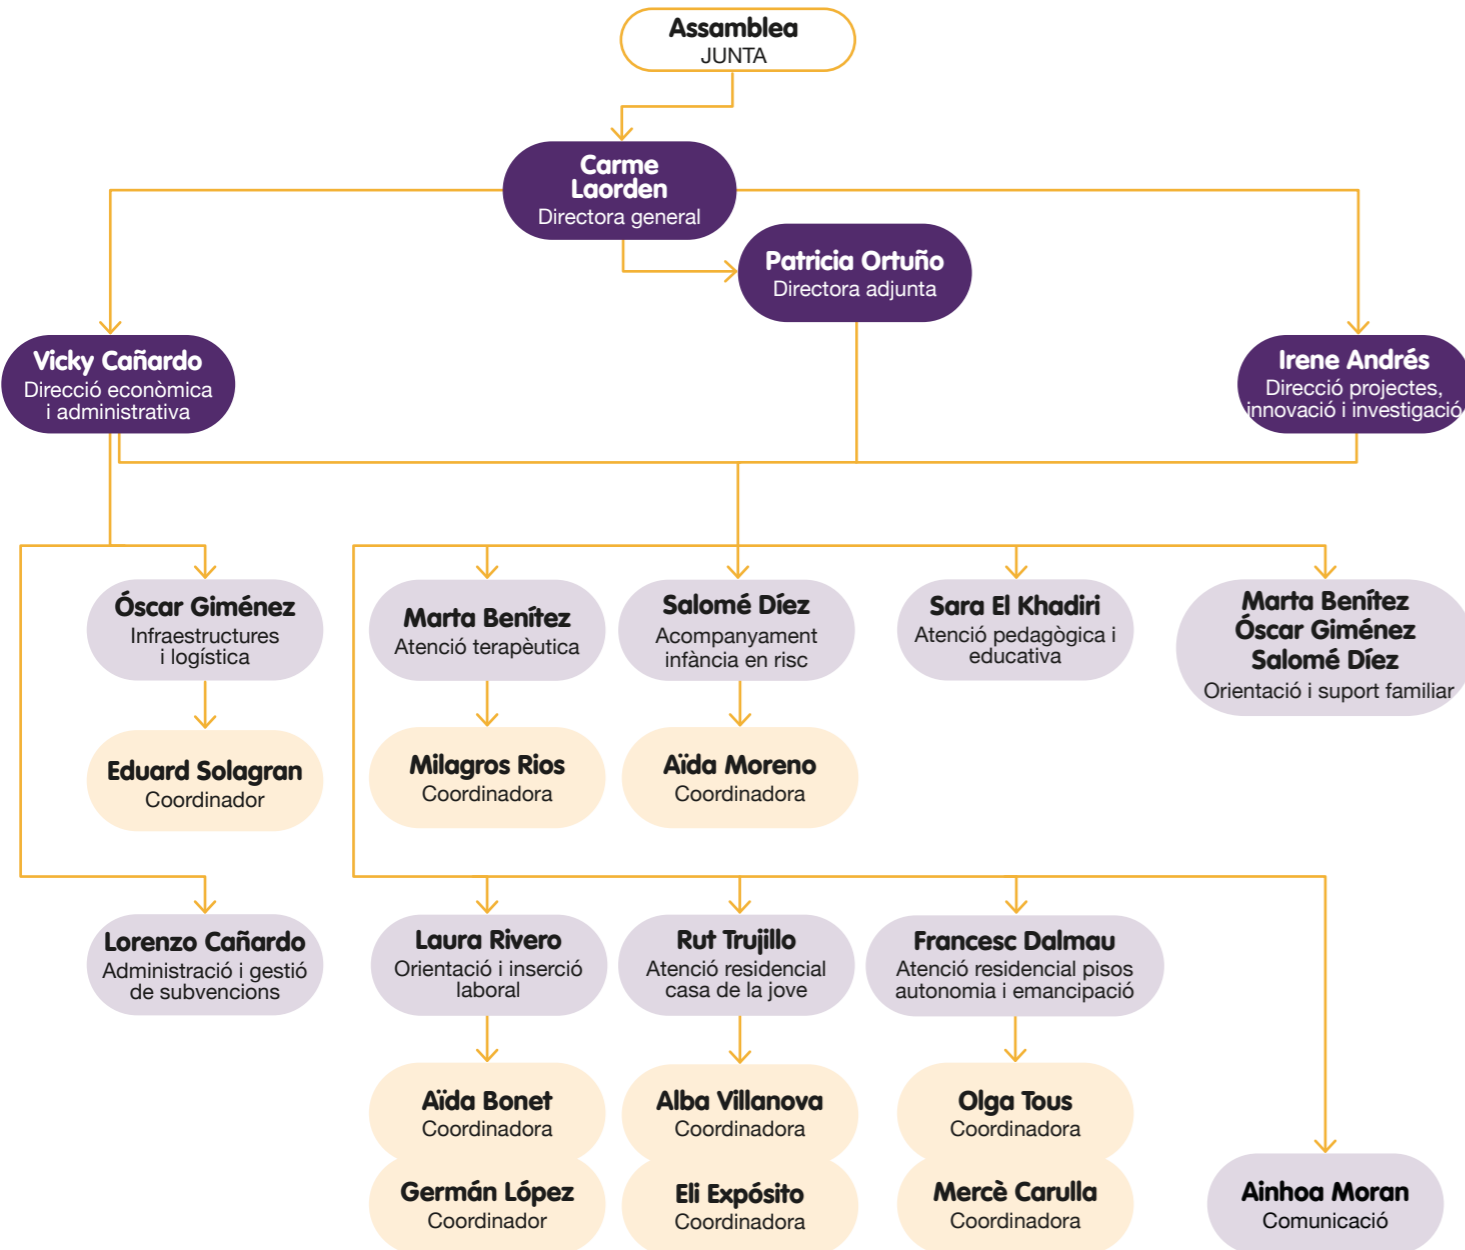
Assamblea
JUNTA

Carme Laorden
Directora general

Patricia Ortuño
Directora adjunta

Vicky Cañardo
Direcció econòmica i administrativa

Irene Andrés
Direcció projectes, innovació i investigació

Óscar Giménez
Infraestructures i logística

Eduard Solagran
Coordinador

Lorenzo Cañardo
Administració i gestió de subvencions

Marta Benítez
Atenció terapèutica

Milagros Rios
Coordinadora

Salomé Díez
Acompanyament infància en risc

Aïda Moreno
Coordinadora

Sara El Khadiri
Atenció pedagògica i educativa

Marta Benítez
Óscar Giménez
Salomé Díez
Orientació i suport familiar

Laura Rivero
Orientació i inserció laboral

Aïda Bonet
Coordinadora

Germán López
Coordinador

Rut Trujillo
Atenció residencial casa de la jove

Alba Villanova
Coordinadora

Eli Expósito
Coordinadora

Francesc Dalmau
Atenció residencial pisos autonomia i emancipació

Olga Tous
Coordinadora

Mercè Carulla
Coordinadora

Ainhoa Moran
Comunicació